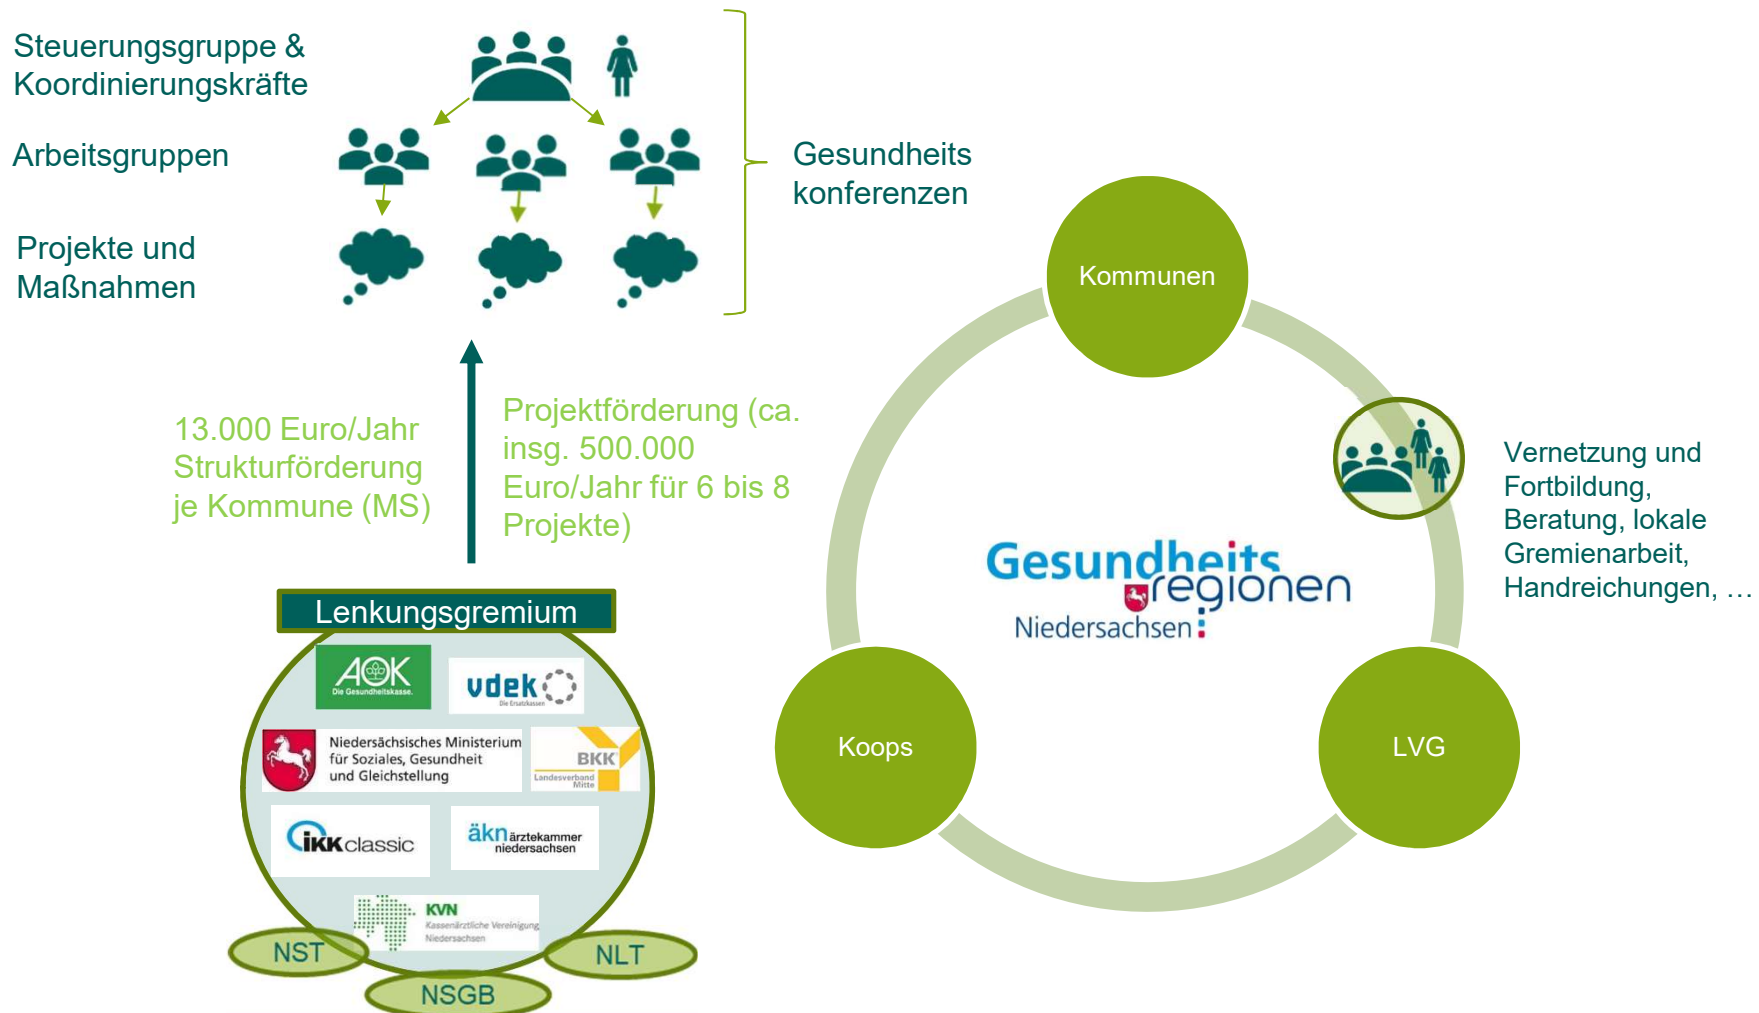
Steuerungsgruppe & Koordinierungskräfte

Arbeitsgruppen

Projekte und Maßnahmen

Gesundheits konferenzen

13.000 Euro/Jahr Strukturförderung je Kommune (MS)

Projektförderung (ca. insg. 500.000 Euro/Jahr für 6 bis 8 Projekte)

Lenkungsgremium

AOK Die Gesundheitskasse.

vdek Die Ersatzkassen

Niedersächsisches Ministerium für Soziales, Gesundheit und Gleichstellung

BKK Landesverband Mitte

IKK classic

äkn ärztekammer niedersachsen

KVN Kassenärztliche Vereinigung Niedersachsen

NST

NLT

NSGB

Kommunen

Koops

LVG

Gesundheitsregionen Niedersachsen

Vernetzung und Fortbildung, Beratung, lokale Gremienarbeit, Handreichungen, …